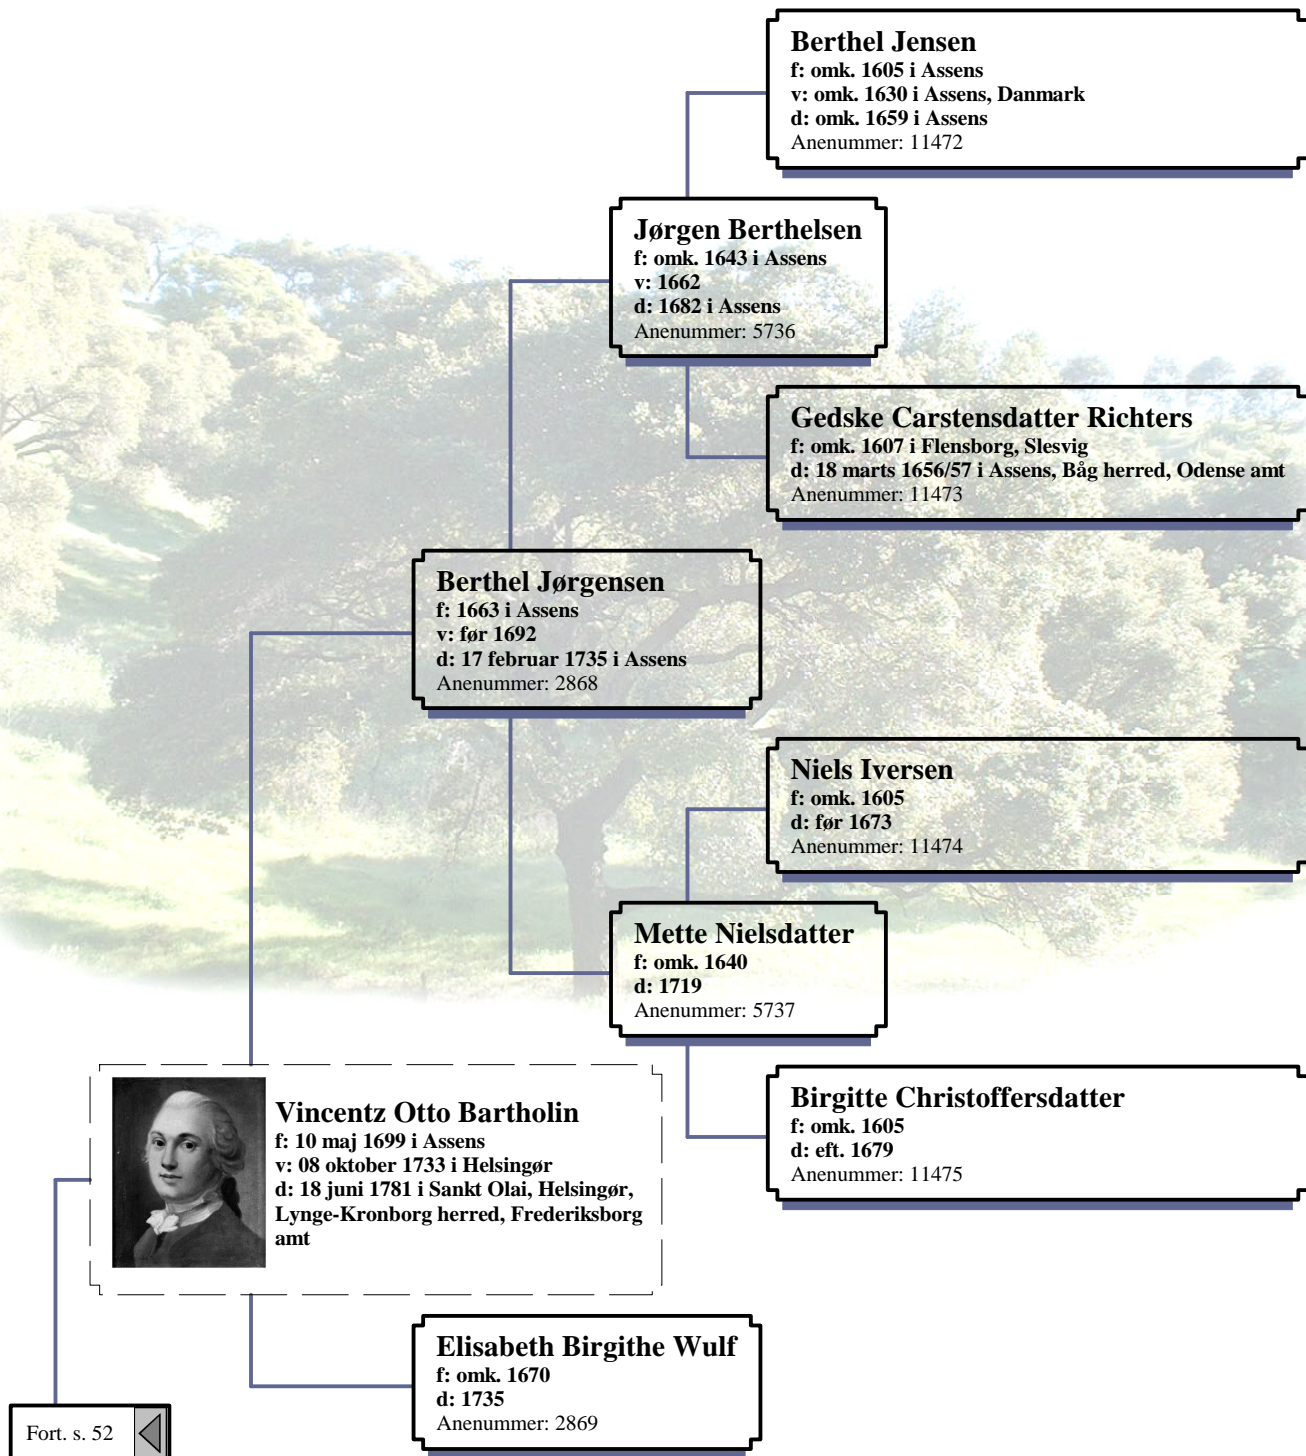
Berthel Jensen
f: omk. 1605 i Assens
v: omk. 1630 i Assens, Danmark
d: omk. 1659 i Assens
Anenummer: 11472

Jørgen Berthelsen
f: omk. 1643 i Assens
v: 1662
d: 1682 i Assens
Anenummer: 5736

Gedske Carstensdatter Richters
f: omk. 1607 i Flensborg, Slesvig
d: 18 marts 1656/57 i Assens, Båg herred, Odense amt
Anenummer: 11473

Berthel Jørgensen
f: 1663 i Assens
v: før 1692
d: 17 februar 1735 i Assens
Anenummer: 2868

Niels Iversen
f: omk. 1605
d: før 1673
Anenummer: 11474

Mette Nielsdatter
f: omk. 1640
d: 1719
Anenummer: 5737

Vincentz Otto Bartholin
f: 10 maj 1699 i Assens
v: 08 oktober 1733 i Helsingør
d: 18 juni 1781 i Sankt Olai, Helsingør, Lynge-Kronborg herred, Frederiksborg amt

Birgitte Christoffersdatter
f: omk. 1605
d: eft. 1679
Anenummer: 11475

Elisabeth Birgithe Wulf
f: omk. 1670
d: 1735
Anenummer: 2869

Fort. s. 52